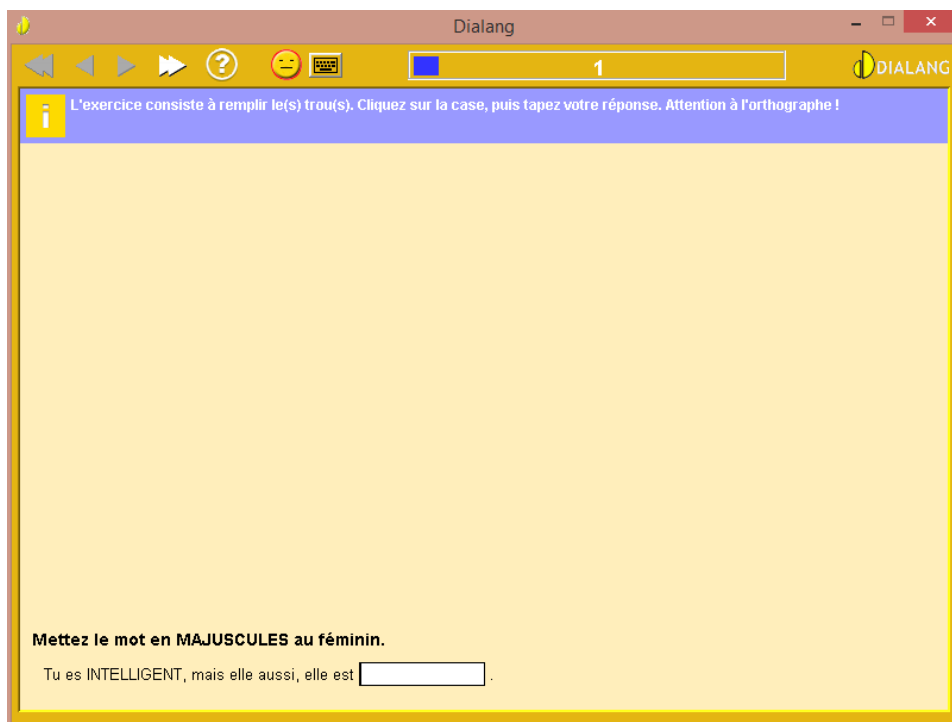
Dialang

1

DIALANG

L'exercice consiste à remplir le(s) trou(s). Cliquez sur la case, puis tapez votre réponse. Attention à l'orthographe !

Mettez le mot en MAJUSCULES au féminin.

Tu es INTELLIGENT, mais elle aussi, elle est [ ] .